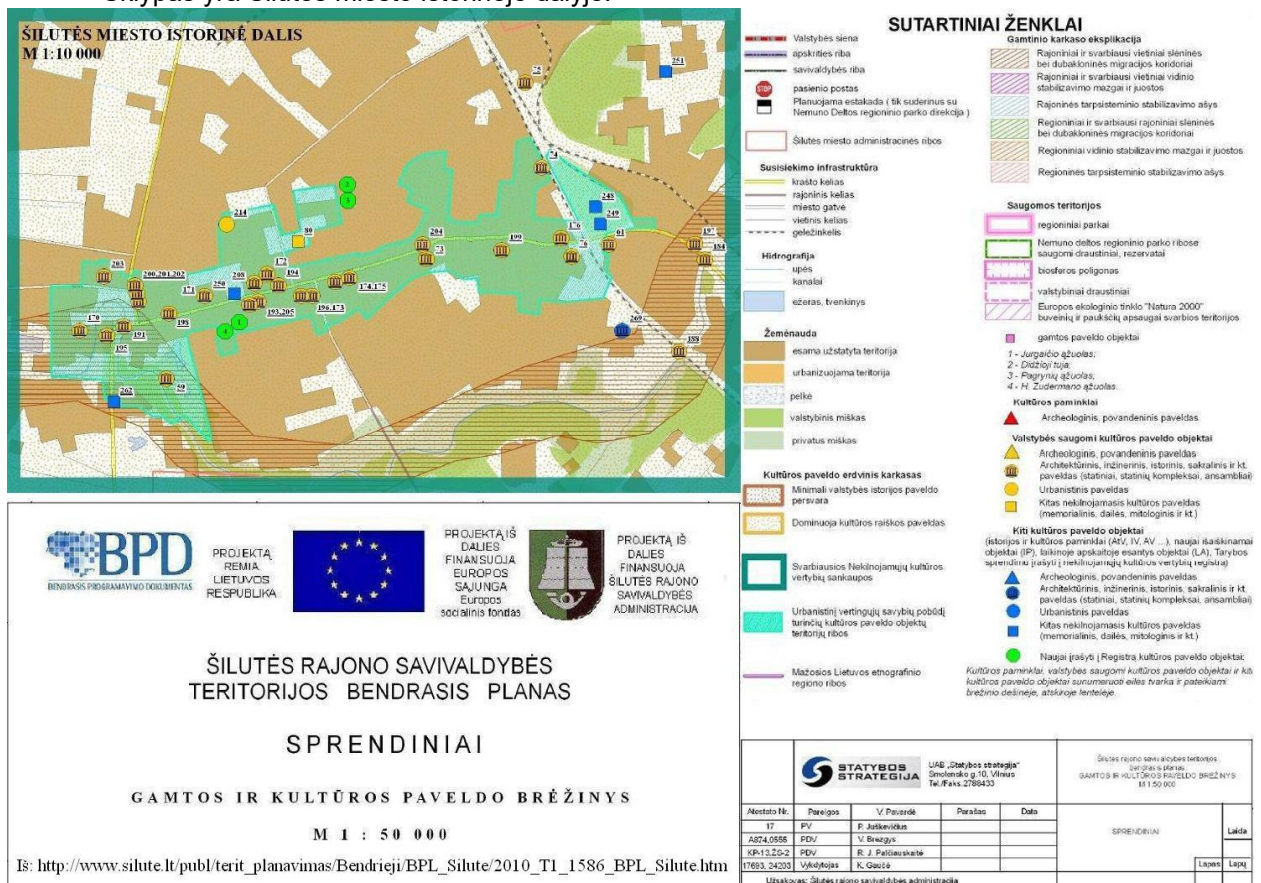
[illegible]

ŠILUTĖS MIESTO ISTORINĖ DALIS
M 1:10 000

251
25
214
3
2
80
243
249
61
74
204
73
199
176
76
197
184
203
200,201,202
171
250
208
172
194
174,175
170
191
195
198
1
4
193,205
196,173
269
189
262
59

SUTARTINIAI ŽENKLAI

Valstybės siena
apskrities riba
savivaldybės riba
pasienio postas
Planuojama estakada ( tik suderinus su Nemuno Deltos regioninio parko direkcija )
Šilutės miesto administracinės ribos

Susisiekimo infrastruktūra
krašto kelias
rajoninis kelias
miesto gatvė
vietinis kelias
geležinkelis

Hidrografija
upės
kanalai
ežeras, tvenkinys

Žemėnauda
esama užstatyta teritorija
urbanizuojama teritorija
pelkė
valstybinis miškas
privatus miškas

Kultūros paveldo erdvinis karkasas
Minimali valstybės istorijos paveldo persvara
Dominuoja kultūros raiškos paveldas
Svarbiausios Nekilnojamųjų kultūros vertybių sankaupos
Urbanistinį vertingųjų savybių pobūdį turinčių kultūros paveldo objektų teritorijų ribos
Mažosios Lietuvos etnografinio regiono ribos

Gamtinio karkaso eksplikacija
Rajoniniai ir svarbiausi vietiniai slėninės bei dubaklonių migracijos koridoriai
Rajoniniai ir svarbiausi vietiniai vidinio stabilizavimo mazgai ir juostos
Rajoninės tarpsisteminio stabilizavimo ašys
Regioniniai ir svarbiausi rajoniniai slėninės bei dubaklonių migracijos koridoriai
Regioniniai vidinio stabilizavimo mazgai ir juostos
Regioninės tarpsisteminio stabilizavimo ašys

Saugomos teritorijos
regioniniai parkai
Nemuno deltos regioninio parko ribose saugomi draustiniai, rezervatai
biosferos poligonas
valstybiniai draustiniai
Europos ekologinio tinklo "Natura 2000" buveinių ir paukščių apsaugai svarbios teritorijos

gamtos paveldo objektai
1 - Jurgaičio ąžuolas;
2 - Didžioji tuja;
3 - Pagrynių ąžuolas;
4 - H. Züdermano ąžuolas.

Kultūros paminklai
Archeologinis, povandeninis paveldas

Valstybės saugomi kultūros paveldo objektai
Archeologinis, povandeninis paveldas
Architektūrinis, inžinerinis, istorinis, sakralinis ir kt. paveldas (statiniai, statinių kompleksai, ansambliai)
Urbanistinis paveldas
Kitas nekilnojamasis kultūros paveldas (memorialinis, dailės, mitologinis ir kt.)

Kiti kultūros paveldo objektai
(istorijos ir kultūros paminklai (AtV, IV, AV ...), naujai išaiškinamai objektai (IP), laikinoje apskaitoje esantys objektai (LA), Tarybos sprendimu įrašyti į nekilnojamųjų kultūros vertybių registrą)
Archeologinis, povandeninis paveldas
Architektūrinis, inžinerinis, istorinis, sakralinis ir kt. paveldas (statiniai, statinių kompleksai, ansambliai)
Urbanistinis paveldas
Kitas nekilnojamasis kultūros paveldas (memorialinis, dailės, mitologinis ir kt.)
Naujai įrašyti į Registrą kultūros paveldo objektai;
Kultūros paminklai, valstybės saugomi kultūros paveldo objektai ir kiti kultūros paveldo objektai sunumeruoti eilės tvarka ir pateikiami brėžinio dešinėje, atskiroje lentelėje.

BPD
BENDRASIS PROGRAMAVIMO DOKUMENTAS

PROJEKTĄ REMIA LIETUVOS RESPUBLIKA

PROJEKTĄ IŠ DALIES FINANSUOJA EUROPOS SĄJUNGA Europos socialinis fondas

PROJEKTĄ IŠ DALIES FINANSUOJA ŠILUTĖS RAJONO SAVIVALDYBĖS ADMINISTRACIJA

ŠILUTĖS RAJONO SAVIVALDYBĖS TERITORIJOS BENDRASIS PLANAS

SPRENDINIAI

GAMTOS IR KULTŪROS PAVELDO BRĖŽINYS

M 1 : 50 000

STATYBOS STRATEGIJA
UAB „Statybos strategija" Smolensko g.10, Vilnius Tel./Faks.2788433

Šilutės rajono savivaldybės teritorijos bendrasis planas
GAMTOS IR KULTŪROS PAVELDO BRĖŽINYS
M 1:50 000

| Atestato Nr. | Pareigos | V. Pavardė | Parašas | Data |
|---|---|---|---|---|
| 17 | PV | P. Juškevičius | | |
| A874,0555 | PDV | V. Brazgys | | |
| KP-13,ŽG-2 | PDV | R. J. Pakšiauskaitė | | |
| 17693, 24203 | Vykdytojas | K. Gaučė | | |

SPRENDINIAI
Laida
Lapas
Lapų

Užsakovas: Šilutės rajono savivaldybės administracija

Iš: http://www.silute.lt/publ/terit_planavimas/Bendrieji/BPL_Silute/2010_T1_1586_BPL_Silute.htm